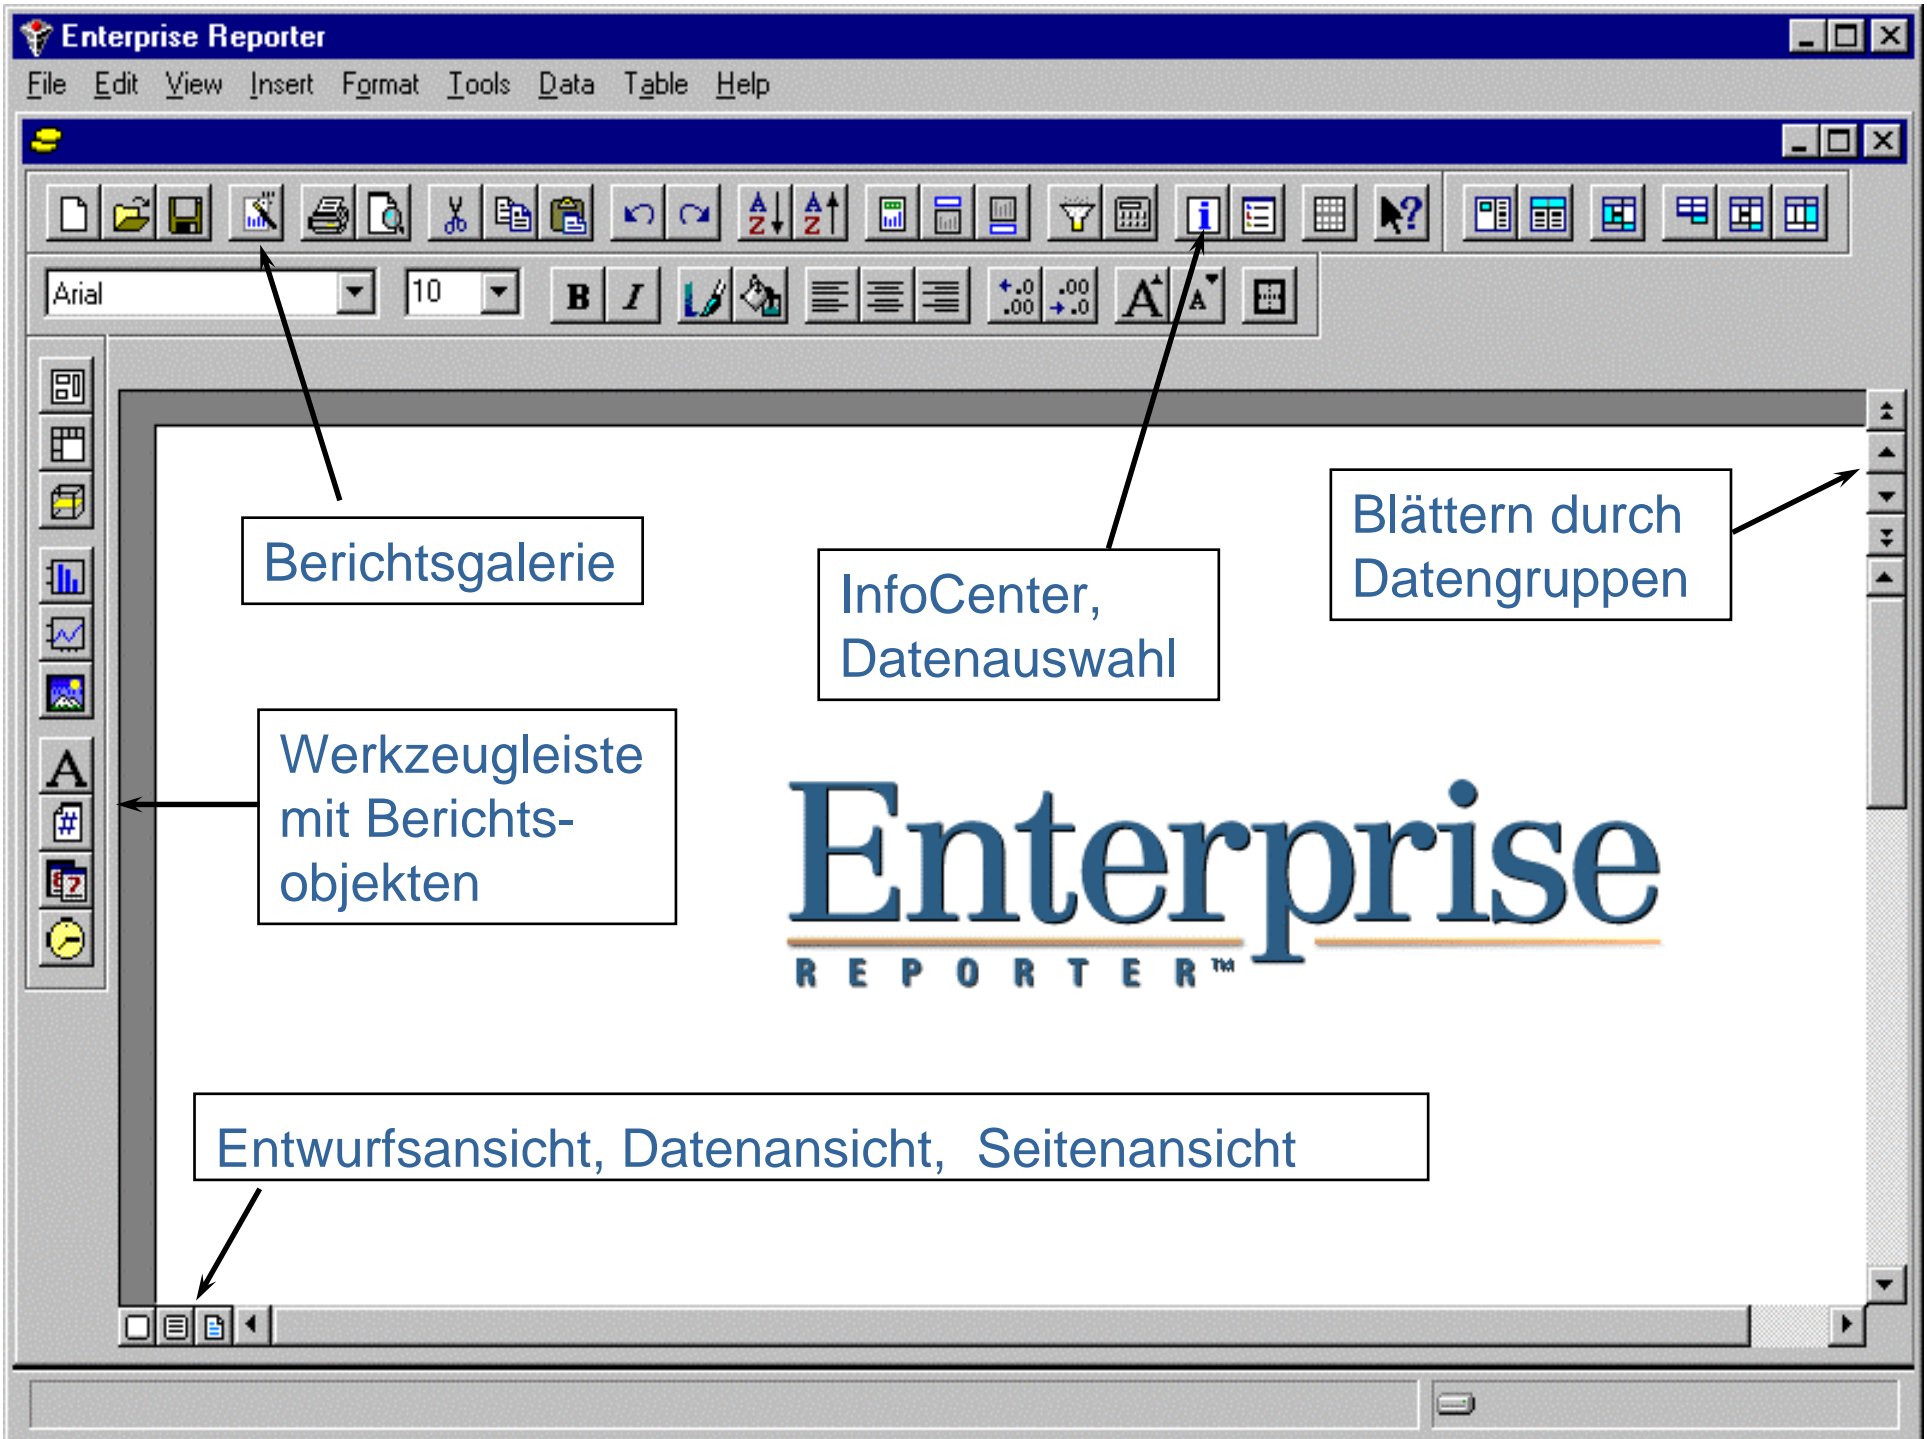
Enterprise Reporter

File Edit View Insert Format Tools Data Table Help

Arial 10 B I

Berichtsgalerie

InfoCenter, Datenauswahl

Blättern durch Datengruppen

Werkzeugleiste mit Berichtsobjekten

Enterprise REPORTER™

Entwurfsansicht, Datenansicht, Seitenansicht